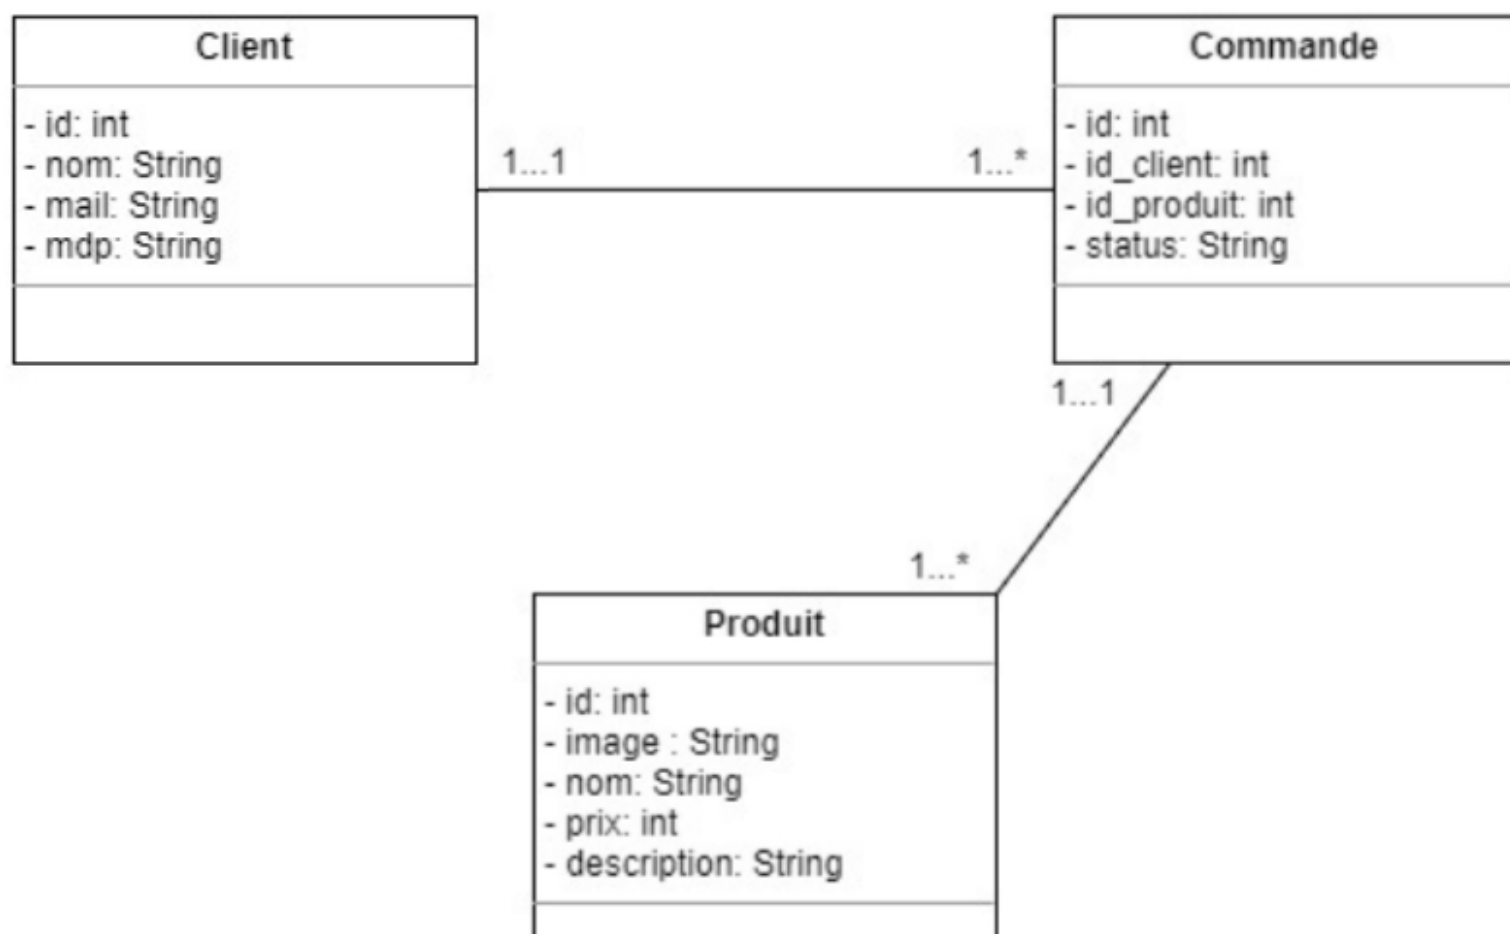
Client

- id: int
- nom: String
- mail: String
- mdp: String

1...1

1...*

Commande

- id: int
- id_client: int
- id_produit: int
- status: String

1...1

1...*

Produit

- id: int
- image : String
- nom: String
- prix: int
- description: String